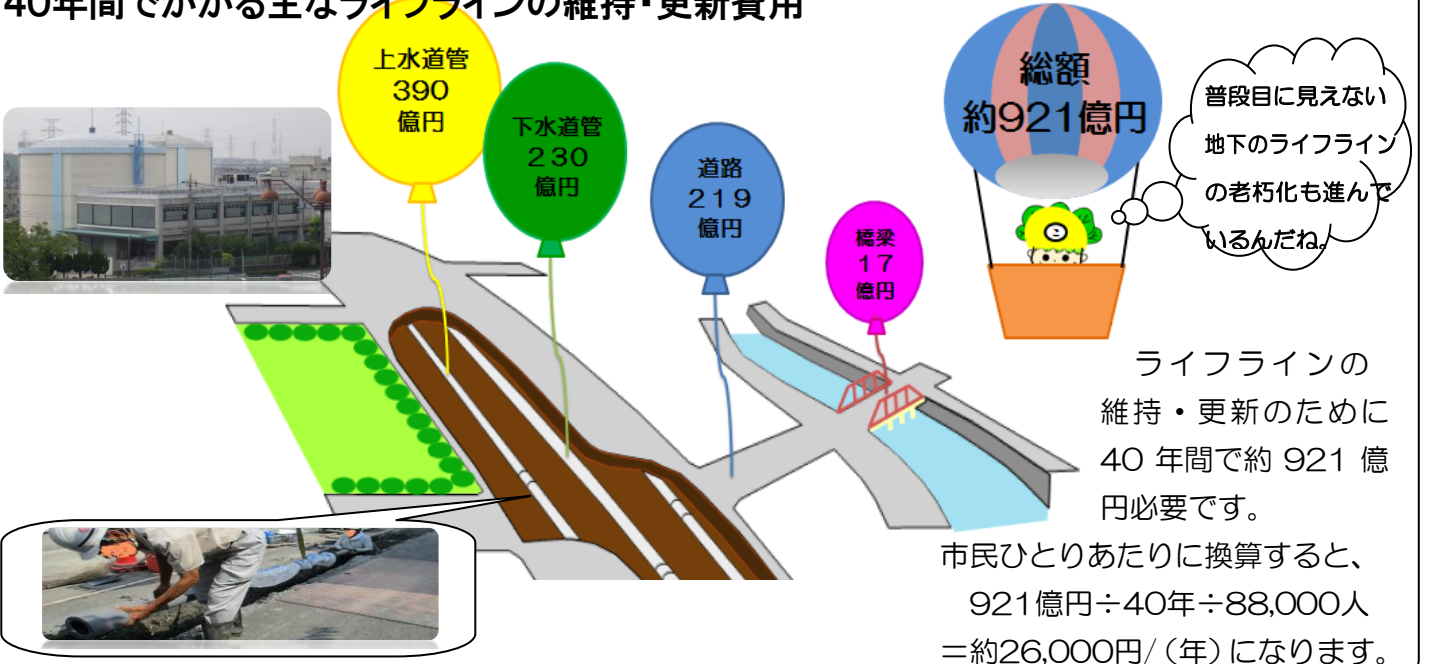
40年間でかかる主なライフラインの維持・更新費用

上水道管
390
億円

下水道管
230
億円

道路
219
億円

橋梁
17
億円

総額
約921億円

普段目に見えない地下のライフラインの老朽化も進んでいるんだね。

ライフラインの維持・更新のために40年間で約921億円必要です。
市民ひとりあたりに換算すると、
921億円÷40年÷88,000人
＝約26,000円/（年）になります。